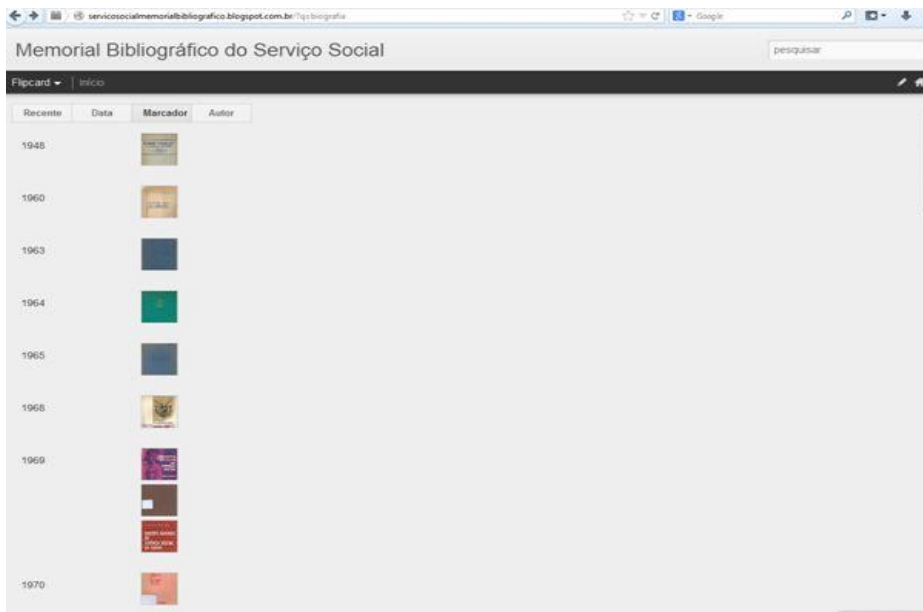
servicosocialmemorialbibliografico.blogspot.com.br/?q=biografia

Google

Memorial Bibliográfico do Serviço Social

pesquisar

Flipcard ▾ | Início

Recente | Data | Marcador | Autor

1948

1960

1963

1964

1965

1968

1969

1970